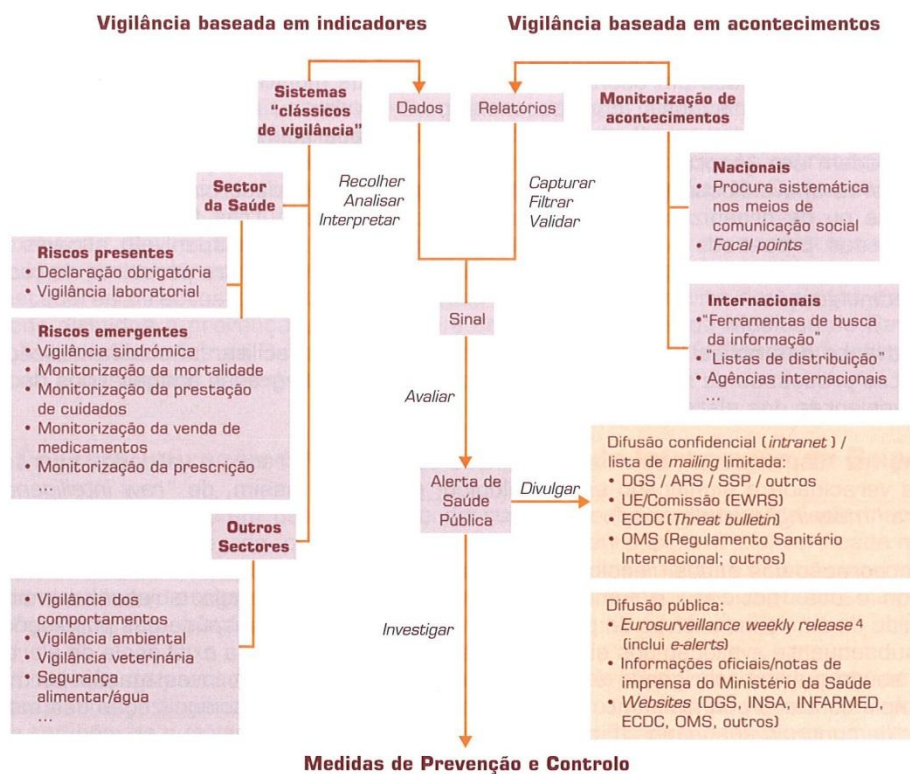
Vigilância baseada em indicadores

Vigilância baseada em acontecimentos

Sistemas "clássicos de vigilância"

Dados

Relatórios

Monitorização de acontecimentos

Recolher
Analisar
Interpretar

Capturar
Filtrar
Validar

Sector da Saúde

Nacionais
• Procura sistemática nos meios de comunicação social
• *Focal points*

Riscos presentes
• Declaração obrigatória
• Vigilância laboratorial

Internacionais
• "Ferramentas de busca da informação"
• "Listas de distribuição"
• Agências internacionais
...

Sinal

Riscos emergentes
• Vigilância sindrómica
• Monitorização da mortalidade
• Monitorização da prestação de cuidados
• Monitorização da venda de medicamentos
• Monitorização da prescrição
...

Avaliar

Alerta de Saúde Pública

Divulgar

Difusão confidencial (*intranet*) / lista de *mailing* limitada:
• DGS / ARS / SSP / outros
• UE/Comissão (EWRS)
• ECDC (*Threat bulletin*)
• OMS (Regulamento Sanitário Internacional; outros)

Outros Sectores

• Vigilância dos comportamentos
• Vigilância ambiental
• Vigilância veterinária
• Segurança alimentar/água
...

Investigar

Difusão pública:
• *Eurosurveillance weekly release* $^4$ (inclui *e-alerts*)
• Informações oficiais/notas de imprensa do Ministério da Saúde
• *Websites* (DGS, INSA, INFARMED, ECDC, OMS, outros)

Medidas de Prevenção e Controlo